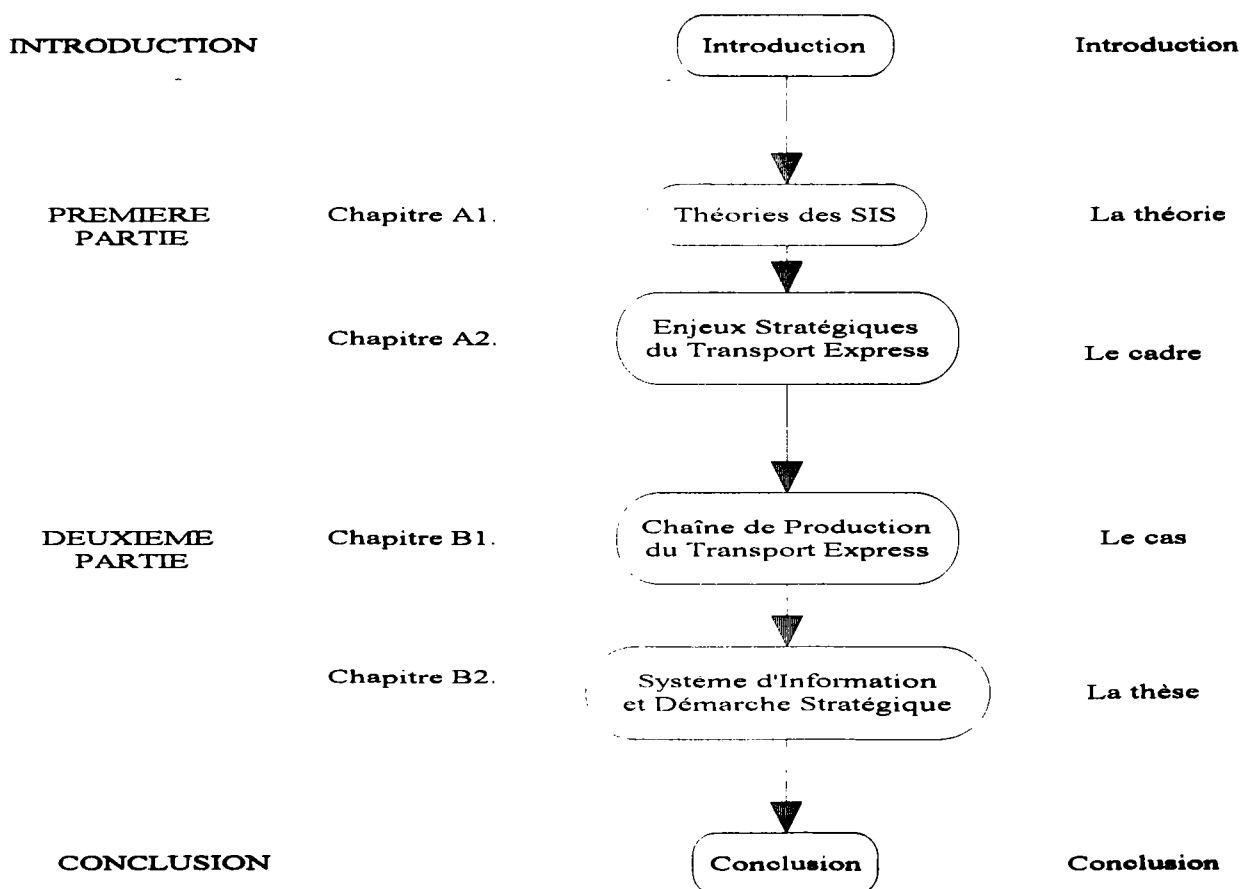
INTRODUCTION

Introduction

Introduction

PREMIERE PARTIE

Chapitre A1.

Théories des SIS

La théorie

Chapitre A2.

Enjeux Stratégiques du Transport Express

Le cadre

DEUXIEME PARTIE

Chapitre B1.

Chaîne de Production du Transport Express

Le cas

Chapitre B2.

Systeme d'Information et Démarche Stratégique

La thèse

CONCLUSION

Conclusion

Conclusion